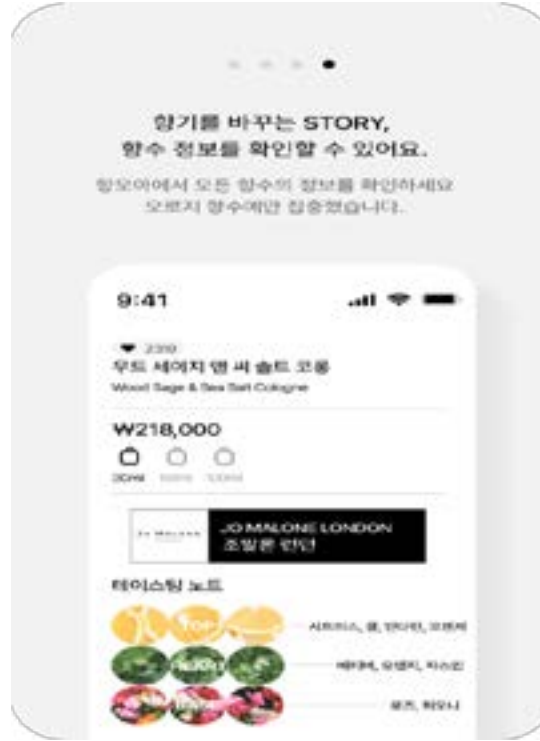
향기를 바꾸는 STORY,
향수 정보를 확인할 수 있어요.

향모아에서 모든 향수의 정보를 확인하세요
오로지 향수에만 집중했습니다.

9:41

♥ 239
우드 세이지 앤 씨 솔트 코롱
Wood Sage & Sea Salt Cologne

₩218,000

30ml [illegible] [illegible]

JO MALONE

JO MALONE LONDON
조말론 런던

테이스팅 노트

Top
시트러스, 귤, 만다린, 오렌지

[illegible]
베티버, 오셰닉, 머스크

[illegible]
로즈, 허브니